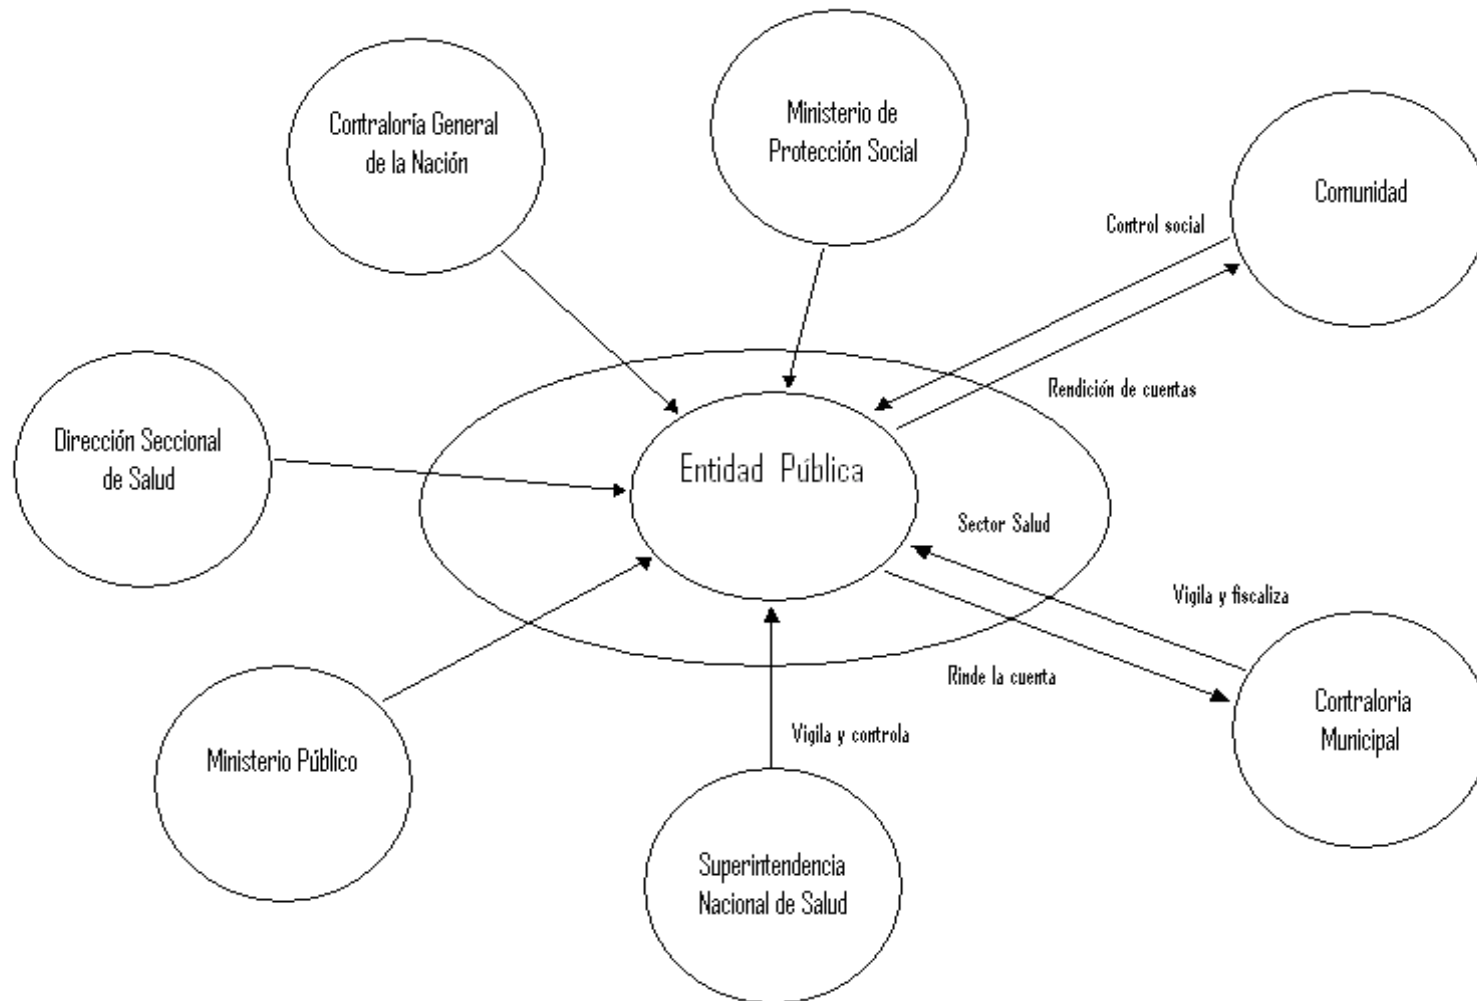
Contraloría General de la Nación

Ministerio de Protección Social

Comunidad

Control social

Rendición de cuentas

Dirección Seccional de Salud

Entidad Pública

Sector Salud

Vigila y fiscaliza

Rinde la cuenta

Contraloria Municipal

Ministerio Público

Vigila y controla

Superintendencia Nacional de Salud